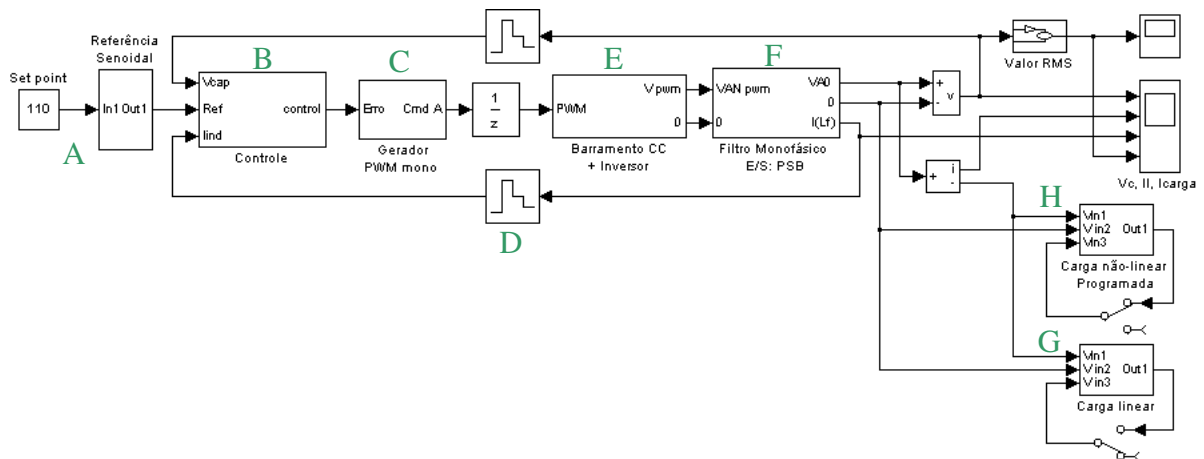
Set point

110

A

Referência Senoidal

In1 Out1

B

Vcap

Ref

Iind

control

Controle

C

Erro

Cmd A

Gerador PWM mono

$\frac{1}{z}$

D

E

PWM

Vpwm

0

Barramento CC + Inversor

F

VAN pwm

0

VA0

0

I(Lf)

Filtro Monofásico E/S: PSB

+
-
v

+
-
i

Valor RMS

Vc, Il, Icarga

H

Vin1

Vin2

Vin3

Out1

Carga não-linear Programada

G

Vin1

Vin2

Vin3

Out1

Carga linear